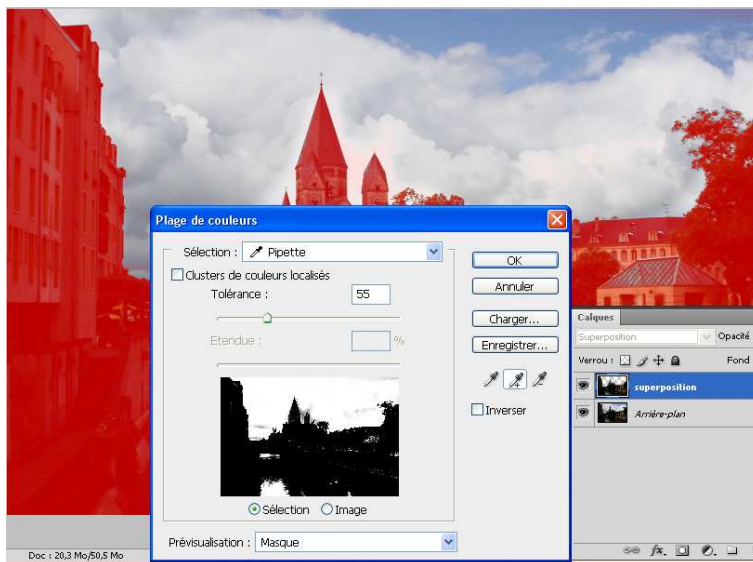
Plage de couleurs

Sélection : Pipette

Clusters de couleurs localisés

Tolérance : 55

Etendue : %

Sélection Image

Prévisualisation : Masque

OK

Annuler

Charger...

Enregistrer...

Inverser

Calques

Superposition

Opacité

Verrou :

Fond

superposition

Arrière-plan

Doc : 20,3 Mo/50,5 Mo